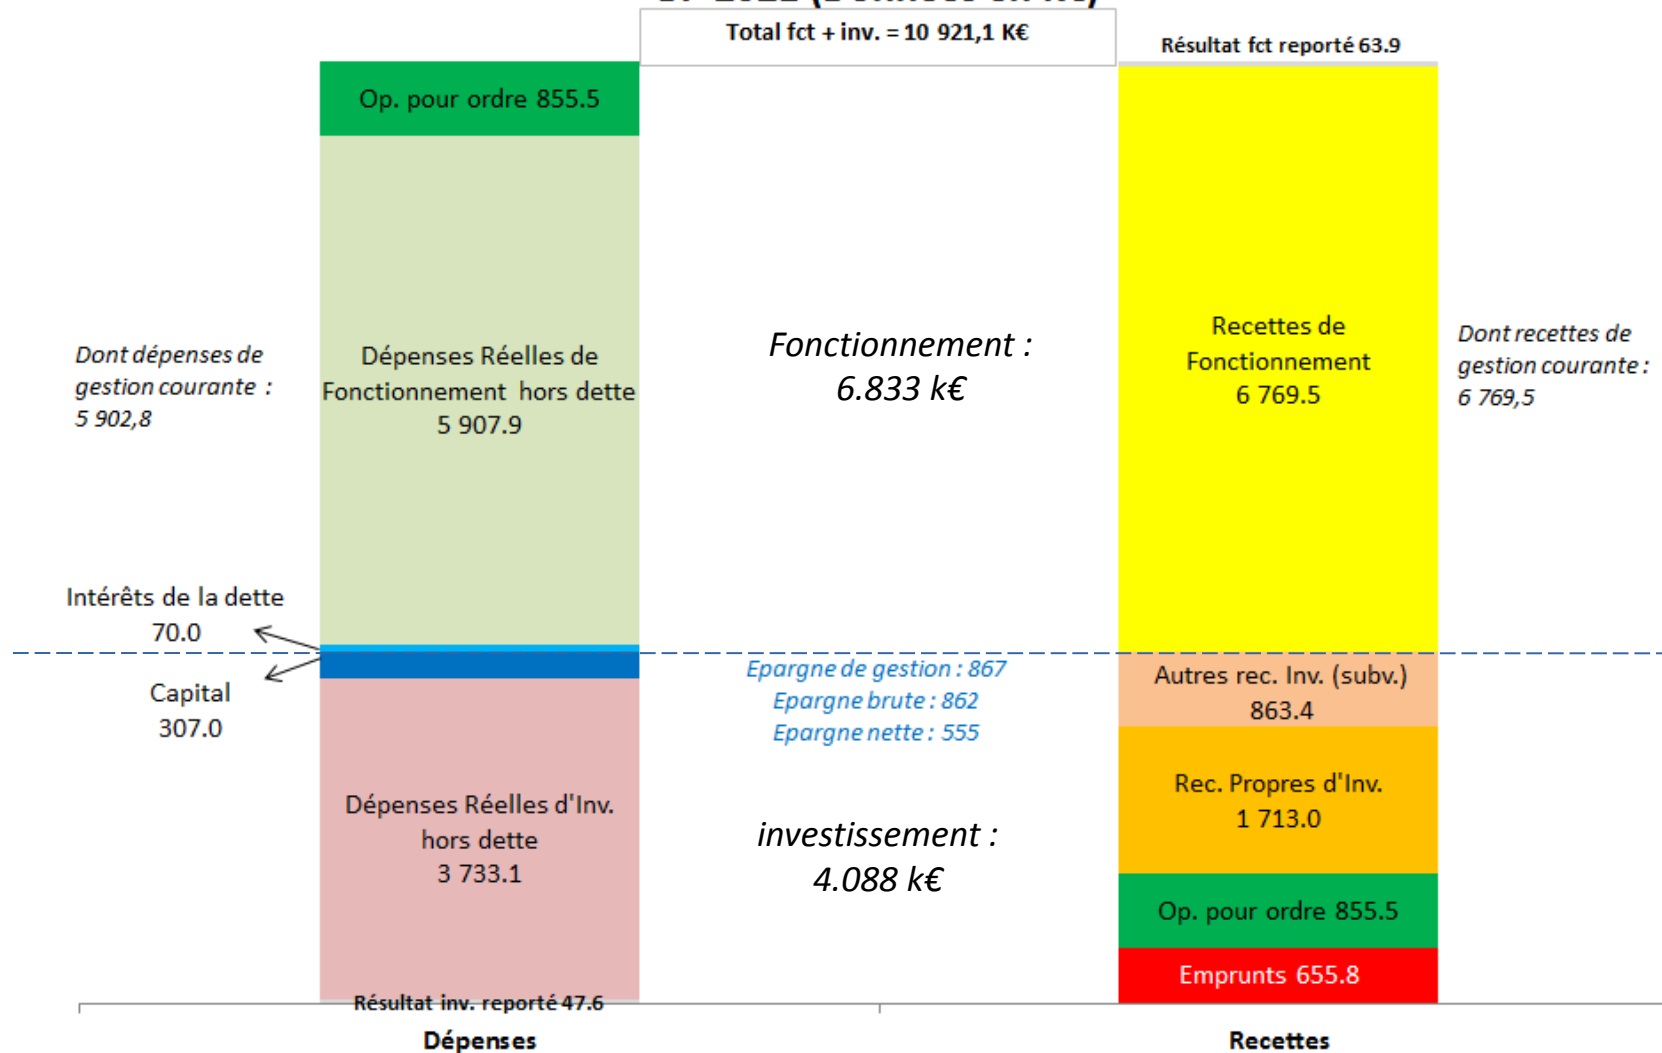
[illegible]

Total fct + inv. = 10 921,1 K€

Résultat fct reporté 63.9

Op. pour ordre 855.5

Dépenses Réelles de Fonctionnement hors dette 5 907.9

Dont dépenses de gestion courante : 5 902,8

Fonctionnement : 6.833 k€

Recettes de Fonctionnement 6 769.5

Dont recettes de gestion courante : 6 769,5

Intérêts de la dette 70.0

Capital 307.0

Epargne de gestion : 867
Epargne brute : 862
Epargne nette : 555

Autres rec. Inv. (subv.) 863.4

Rec. Propres d'Inv. 1 713.0

Dépenses Réelles d'Inv. hors dette 3 733.1

investissement : 4.088 k€

Op. pour ordre 855.5

Emprunts 655.8

Résultat inv. reporté 47.6

Dépenses

Recettes